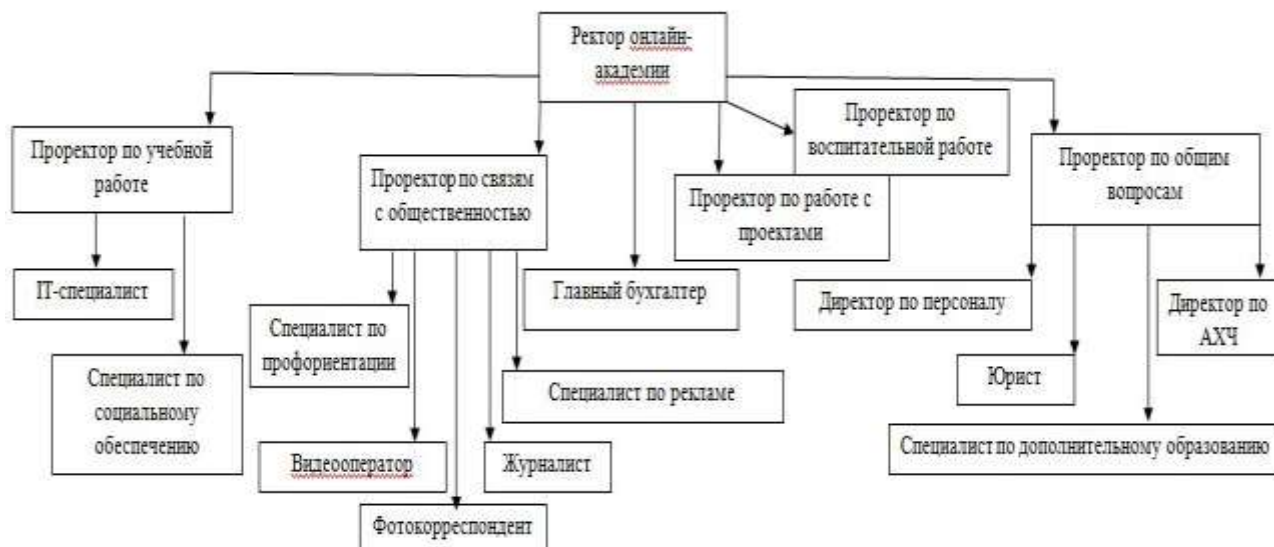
Ректор онлайн-академии

Проректор по учебной работе

Проректор по связям с общественностью

Проректор по воспитательной работе

Проректор по работе с проектами

Проректор по общим вопросам

IT-специалист

Специалист по социальному обеспечению

Специалист по профориентации

Видеооператор

Фотокорреспондент

Журналист

Специалист по рекламе

Главный бухгалтер

Директор по персоналу

Директор по АХЧ

Юрист

Специалист по дополнительному образованию